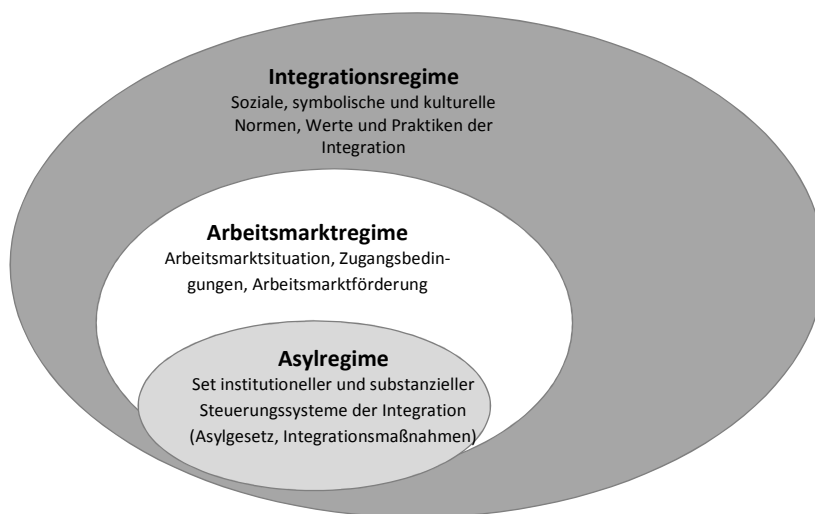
Integrationsregime
Soziale, symbolische und kulturelle Normen, Werte und Praktiken der Integration

Arbeitsmarktregime
Arbeitsmarktsituation, Zugangsbedingungen, Arbeitsmarktförderung

Asylregime
Set institutioneller und substanzieller Steuerungssysteme der Integration (Asylgesetz, Integrationsmaßnahmen)